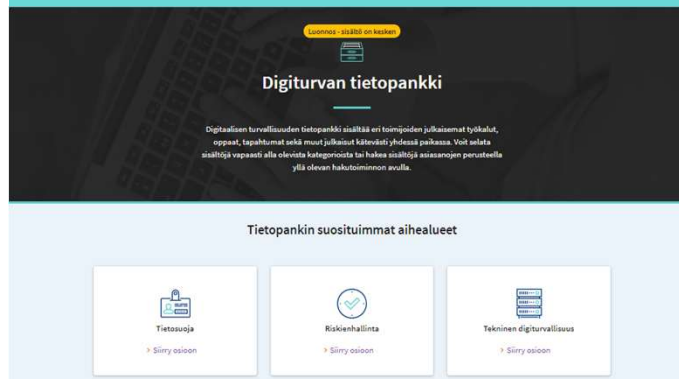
Luonnos - sisältö on kesken

Digiturvan tietopankki

Digitaalisen turvallisuuden tietopankki sisältää eri toimijoiden julkaisemat työkalut, oppaat, tapahtumat sekä muut julkaisut kätevästi yhdessä paikassa. Voit selata sisältöjä vapaasti alla olevista kategorioista tai hakea sisältöjä asiasanojen perusteella yllä olevan hakutoiminnon avulla.

Tietopankin suosituimmat aihealueet

Tietosuoja

› Siirry osioon

Riskienhallinta

› Siirry osioon

Tekninen digiturvallisuus

› Siirry osioon